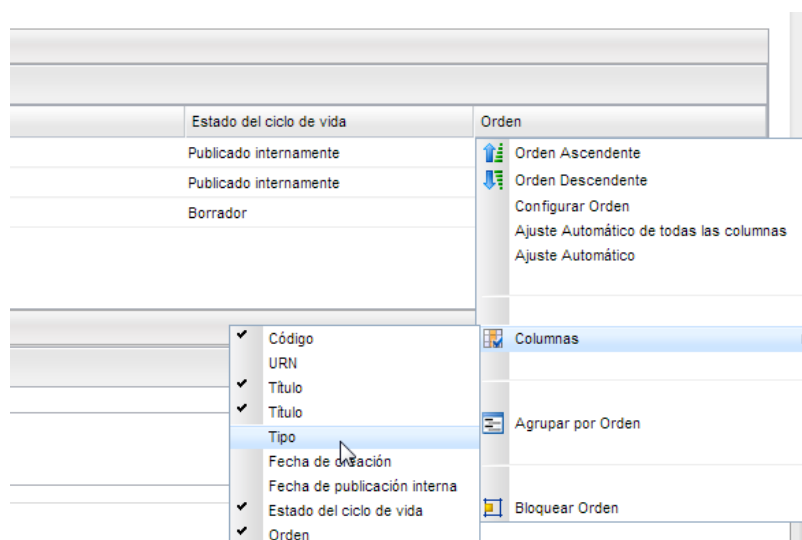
Estado del ciclo de vida
Orden
Publicado internamente
Publicado internamente
Borrador

Orden Ascendente
Orden Descendente
Configurar Orden
Ajuste Automático de todas las columnas
Ajuste Automático
Columnas
Agrupar por Orden
Bloquear Orden

✔ Código
URN
✔ Título
✔ Título
Tipo
Fecha de creación
Fecha de publicación interna
✔ Estado del ciclo de vida
✔ Orden